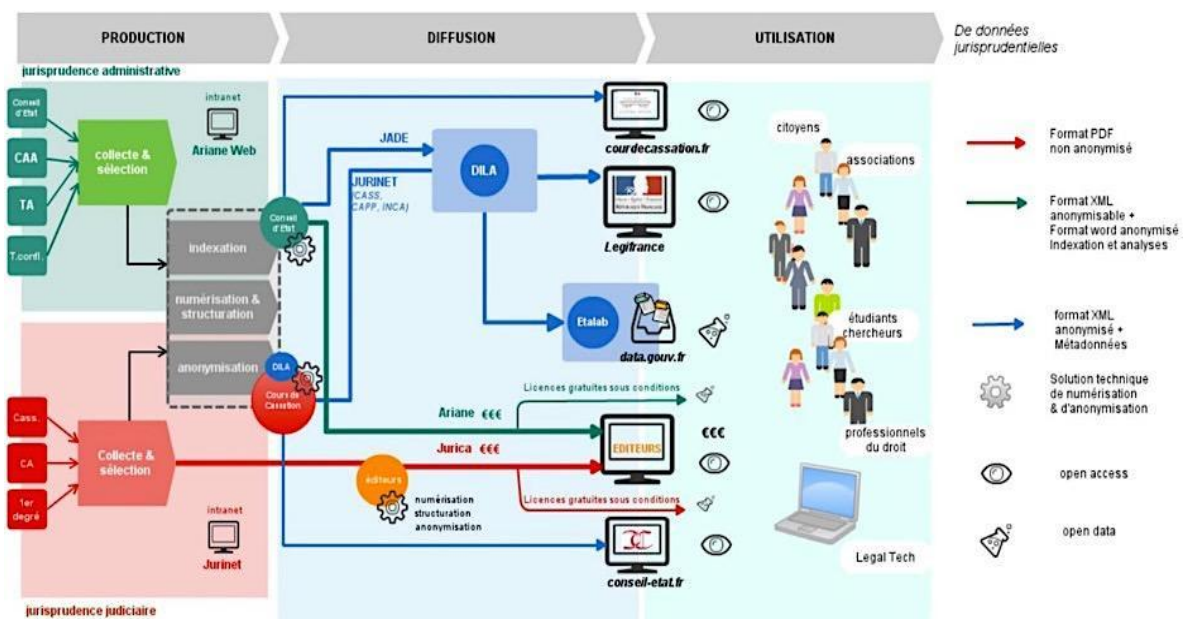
PRODUCTION

DIFFUSION

UTILISATION

De données jurisprudentielles

jurisprudence administrative

Conseil d'Etat

CAA

TA

T.confl.

collecte & sélection

intranet

Ariane Web

indexation

numérisation & structuration

anonymisation

Conseil d'Etat

DILA

Cours de Cassation

JADE

JURINET
(CASS, CAPP, INCA)

DILA

Etalab

courdecassation.fr

Legifrance

data.gouv.fr

Licences gratuites sous conditions

Ariane €€€

Jurica €€€

EDITEURS

€€€

éditeurs

numérisation
structuration
anonymisation

Licences gratuites sous conditions

conseil-etat.fr

citoyens

associations

étudiants chercheurs

professionnels du droit

Legal Tech

Format PDF non anonymisé

Format XML anonymisable + Format word anonymisé Indexation et analyses

format XML anonymisé + Métadonnées

Solution technique de numérisation & d'anonymisation

open access

open data

Cass.

CA

1er degré

Collecte & sélection

intranet

Jurinet

jurisprudence judiciaire